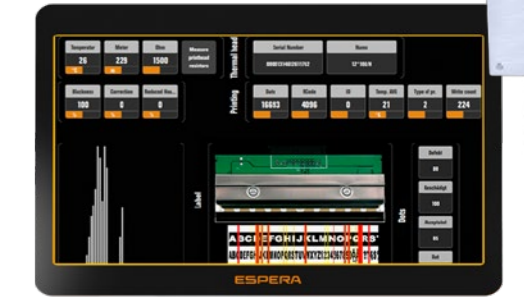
Temperatur 26 °C
Motor 229 %
Ohm 1500 Ω
Measure printhead resistors
Thermal head
Serial Number 0000123462261762
Name 12"160/8
Blackness 100 %
Correction 0 %
Reduced Hea... 0 %
Printing
Dots 16683
BCode 4096
ID 0
Temp. ADC 21
Type of pr. 2
Write count 224
Label
Dots
Defekt 80
Beschädigt 100
Hauptdefekt 0%
Gut
ABCDEFGHIJKLMNOPQRS
ABCDEFGHIJKLMNOPQRSTUVWXYZ0123456789
ESPERA